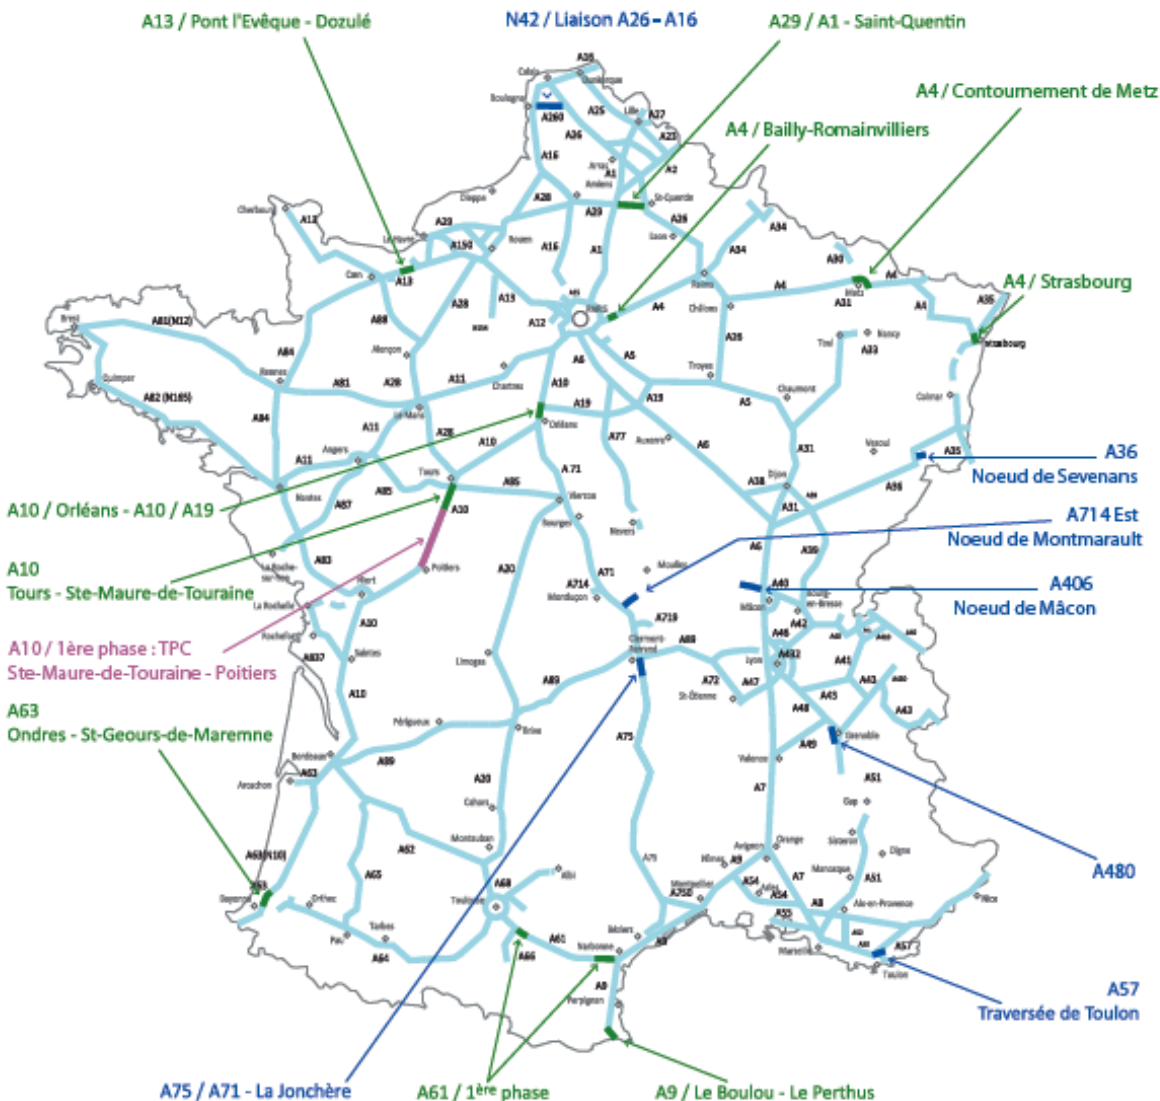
A13 / Pont l'Evêque - Dozulé

N42 / Liaison A26 - A16

A29 / A1 - Saint-Quentin

A4 / Contournement de Metz

A4 / Bailly-Romainvilliers

A4 / Strasbourg

A36
Noeud de Sevenans

A714 Est
Noeud de Montmarault

A406
Noeud de Mâcon

A10 / Orléans - A10 / A19

A10
Tours - Ste-Maure-de-Touraine

A10 / 1ère phase : TPC
Ste-Maure-de-Touraine - Poitiers

A63
Ondres - St-Geours-de-Maremne

A480

A57
Traversée de Toulon

A75 / A71 - La Jonchère

A61 / 1ère phase

A9 / Le Boulou - Le Perthus

A16 A26 A25 A27 A22 A2 A1 A29 A28 A13 A29 A132 A154 A28 A13 A12 A4 A34 A26 A4 A31 A35 A84 A81 A11 A10 A19 A6 A5 A38 A31 A33 A36 A35 A85 A87 A83 A10 A20 A71 A77 A714 A719 A89 A75 A72 A47 A432 A42 A40 A39 A41 A43 A48 A49 A51 A7 A9 A54 A8 A57 A50 A55 A62 A64 A65 A66 A61 A68 A63 A630 A837 A82(N165) A81(N12) A63(N10) A750 A71 A20 A30 A33

Calais Dunkerque Boulogne Lille Arras Amiens St-Quentin Dieppe Rouen Le Havre Cherbourg Caen Paris Reims Laon Châlons Metz Nancy Toul Strasbourg Colmar Brest Quimper Rennes Alençon Le Mans Chartres Orléans Troyes Chaumont Vesoul Dijon Angers Nantes Tours Vierzon Bourges Auxerre Nevers Moulins Montluçon Poitiers Niort La Rochelle Rochefort Saintes Limoges Clermont-Ferrand Lyon St-Etienne Mâcon Bourg-en-Bresse Grenoble Valence Gap Digne Sisteron Manosque Aix-en-Provence Nice Marseille Toulon Avignon Orange Nîmes Arles Montpellier Béziers Narbonne Perpignan Toulouse Albi Montauban Cahors Brive Périgueux Bordeaux Arcachon Bayonne Orthez Pau Tarbes